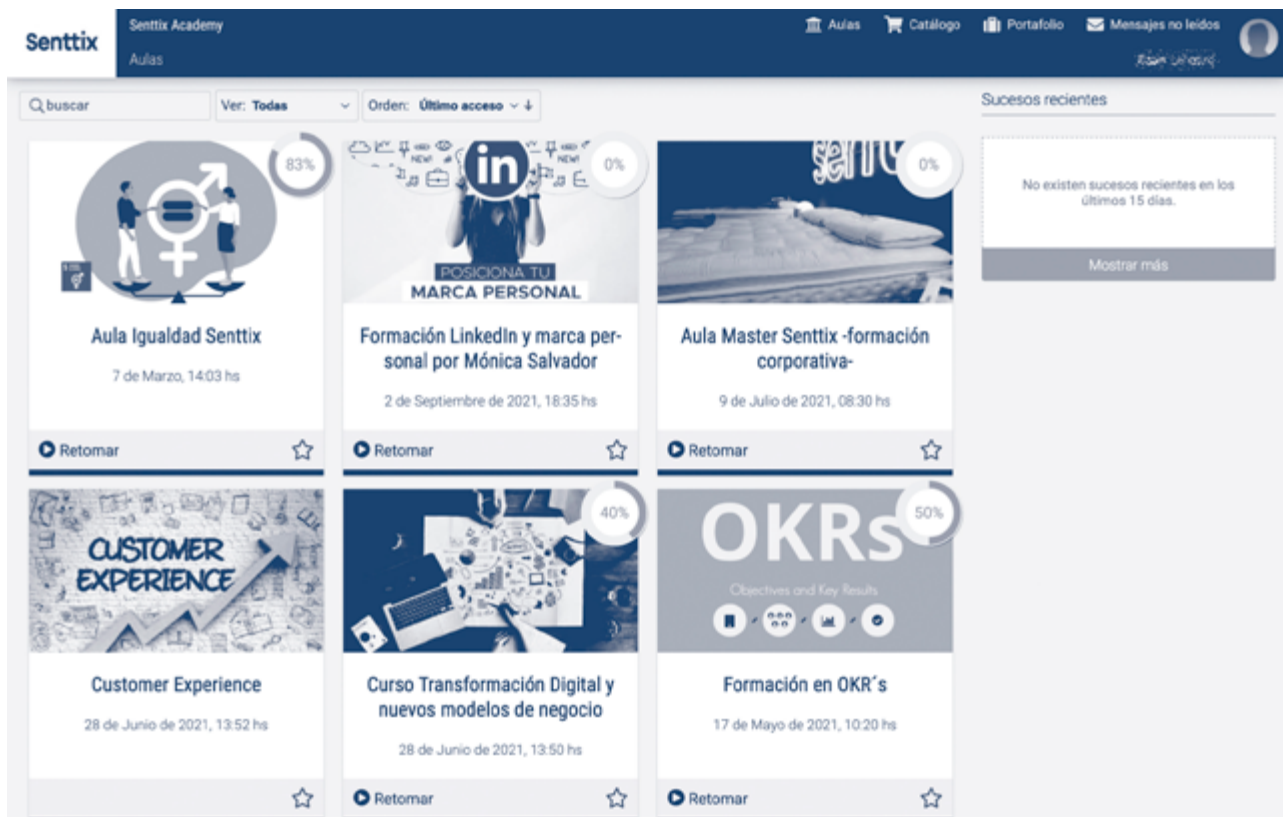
Senttix

Senttix Academy

Aulas

Aulas Catálogo Portafolio Mensajes no leídos

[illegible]

buscar

Ver: Todas

Orden: Último acceso

Sucesos recientes

No existen sucesos recientes en los últimos 15 días.

Mostrar más

83%

Aula Igualdad Senttix

7 de Marzo, 14:03 hs

Retomar

in

POSICIONA TU MARCA PERSONAL

0%

Formación LinkedIn y marca personal por Mónica Salvador

2 de Septiembre de 2021, 18:35 hs

Retomar

0%

Aula Master Senttix -formación corporativa-

9 de Julio de 2021, 08:30 hs

Retomar

CUSTOMER EXPERIENCE

Customer Experience

28 de Junio de 2021, 13:52 hs

40%

Curso Transformación Digital y nuevos modelos de negocio

28 de Junio de 2021, 13:50 hs

Retomar

OKRs

Objectives and Key Results

50%

Formación en OKR´s

17 de Mayo de 2021, 10:20 hs

Retomar